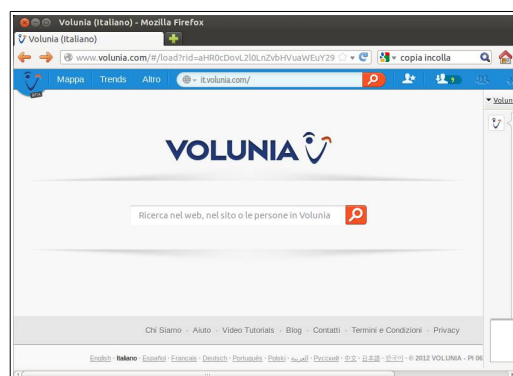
Volunia (Italiano) - Mozilla Firefox

Volunia (Italiano)

www.volunia.com/#/load?rid=aHR0cDovL2l0LnZvbHVuaWEuY29

copia incolla

Mappa Trends Altro

it.volunia.com/

Volun

VOLUNIA

Ricerca nel web, nel sito o le persone in Volunia

Chi Siamo · Aiuto · Video Tutorials · Blog · Contatti · Termini e Condizioni · Privacy

English · Italiano · Español · Français · Deutsch · Português · Polski · العربية · Русский · 中文 · 日本語 · 한국어 · © 2012 VOLUNIA - PI 06